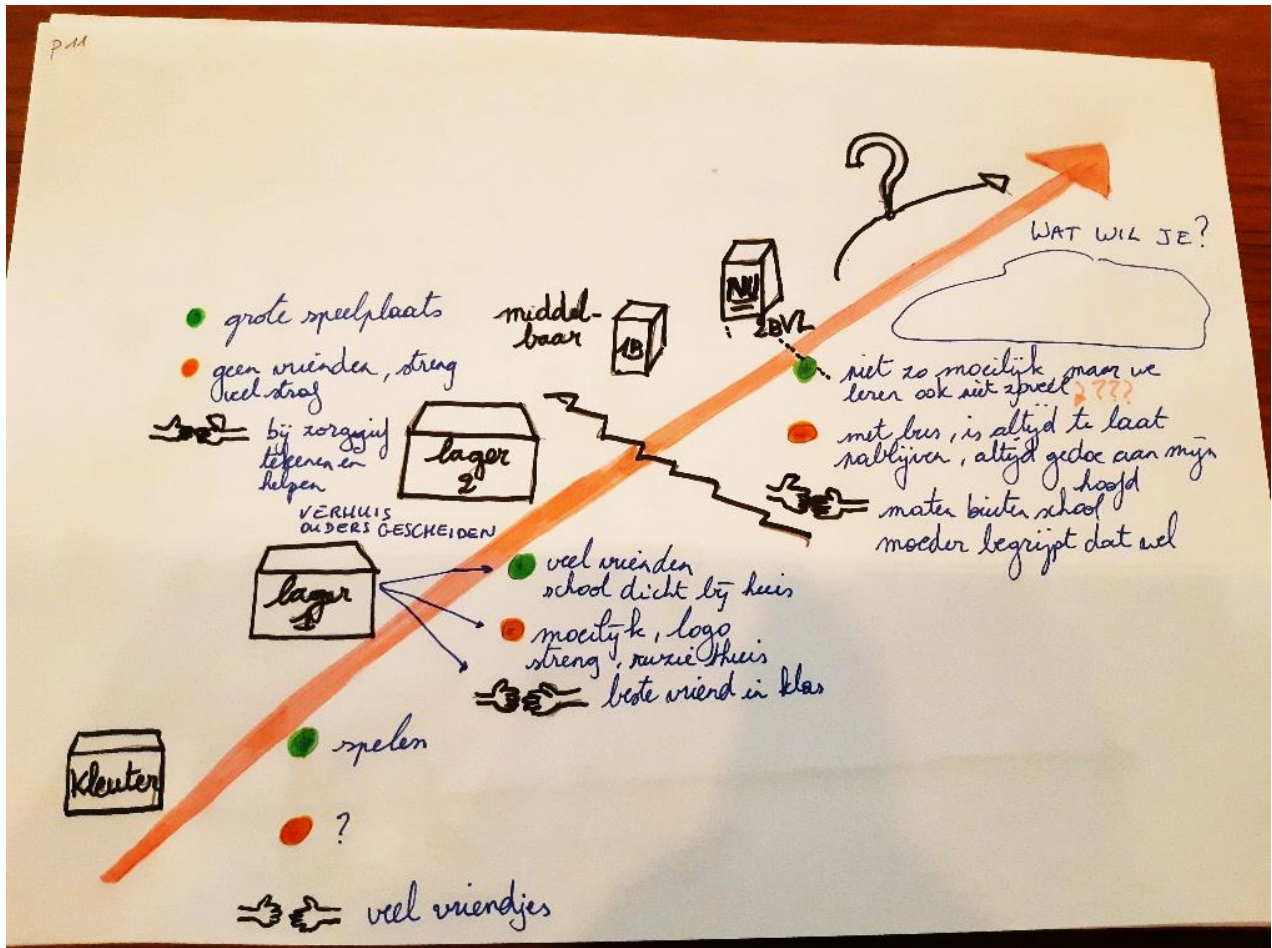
P11

WAT WIL JE?

NU

2BVL

middelbaar

1B

grote speelplaats

geen vrienden, streng veel straf

bij zorgjuf tekenen en helpen

lager 2

niet zo moeilijk maar we leren ook niet zoveel ???

met bus, is altijd te laat nablijven, altijd gedoe aan mijn hoofd

mater buiten school moeder begrijpt dat wel

VERHUIS OUDERS GESCHEIDEN

lager 1

veel vrienden school dicht bij huis

moeilijk, logo streng, ruzie thuis

beste vriend in klas

Kleuter

spelen

?

veel vriendjes